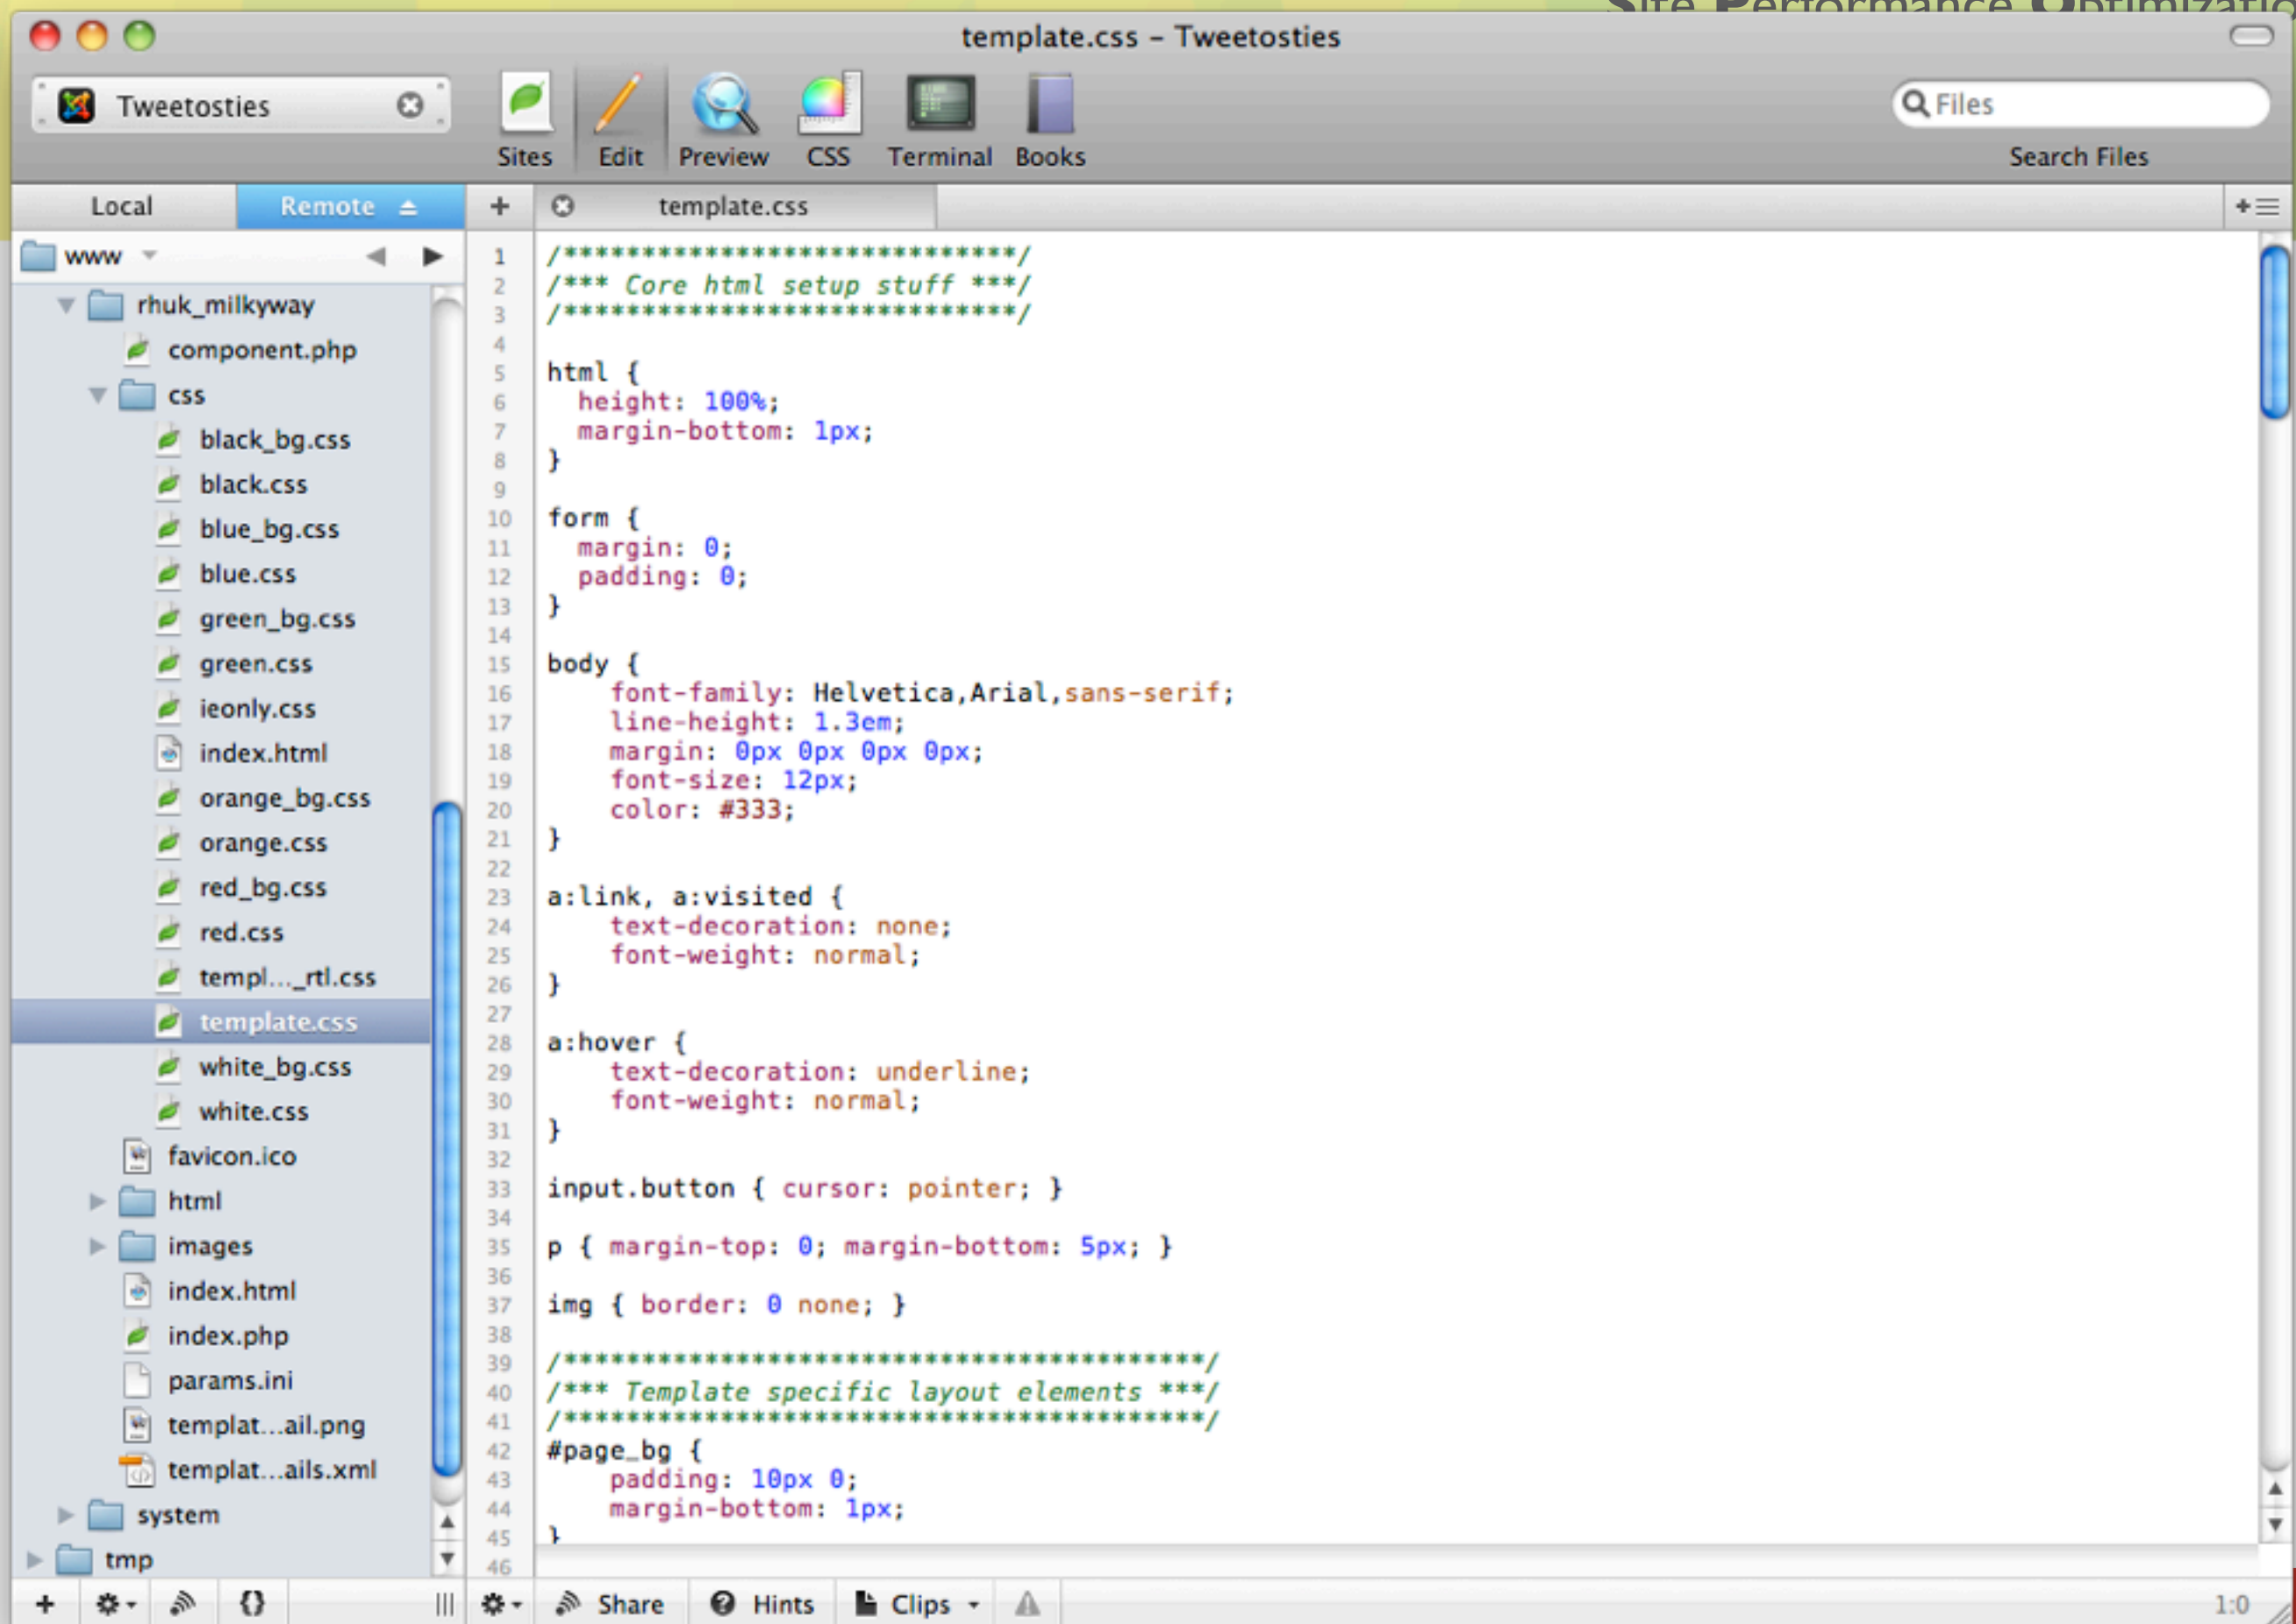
template.css – Tweetosties

Tweetosties

Sites Edit Preview CSS Terminal Books

Files

Search Files

Local Remote

+ template.css

www

rhuk_milkyway
component.php
css
black_bg.css
black.css
blue_bg.css
blue.css
green_bg.css
green.css
ieonly.css
index.html
orange_bg.css
orange.css
red_bg.css
red.css
templ..._rtl.css
template.css
white_bg.css
white.css
favicon.ico
html
images
index.html
index.php
params.ini
templat...ail.png
templat...ails.xml
system
tmp

1 /******************************/
2 /*** Core html setup stuff ***/
3 /******************************/
4
5 html {
6 height: 100%;
7 margin-bottom: 1px;
8 }
9
10 form {
11 margin: 0;
12 padding: 0;
13 }
14
15 body {
16 font-family: Helvetica,Arial,sans-serif;
17 line-height: 1.3em;
18 margin: 0px 0px 0px 0px;
19 font-size: 12px;
20 color: #333;
21 }
22
23 a:link, a:visited {
24 text-decoration: none;
25 font-weight: normal;
26 }
27
28 a:hover {
29 text-decoration: underline;
30 font-weight: normal;
31 }
32
33 input.button { cursor: pointer; }
34
35 p { margin-top: 0; margin-bottom: 5px; }
36
37 img { border: 0 none; }
38
39 /****************************************/
40 /*** Template specific layout elements ***/
41 /****************************************/
42 #page_bg {
43 padding: 10px 0;
44 margin-bottom: 1px;
45 }
46

Share Hints Clips 1:0